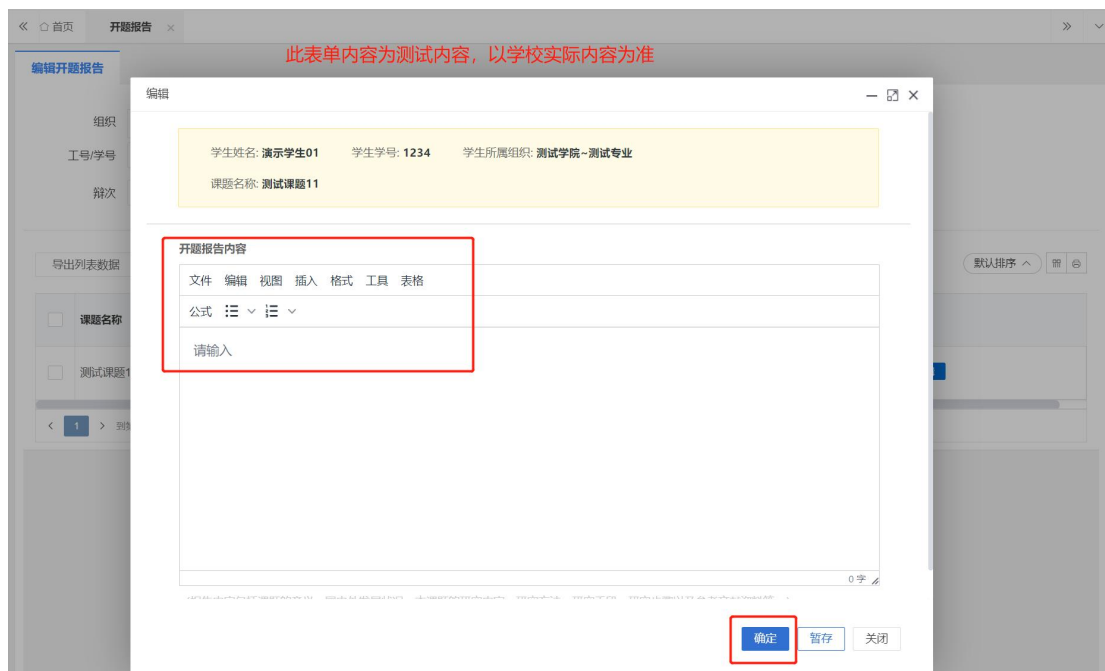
« 首页 开题报告 ×

»

此表单内容为测试内容，以学校实际内容为准

编辑开题报告

组织

工号/学号

辩次

导出列表数据

默认排序

课题名称

测试课题1

1 到

编辑

学生姓名: 演示学生01 学生学号: 1234 学生所属组织: 测试学院~测试专业

课题名称: 测试课题11

开题报告内容

文件 编辑 视图 插入 格式 工具 表格

公式

请输入

0 字

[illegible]

确定 暂存 关闭